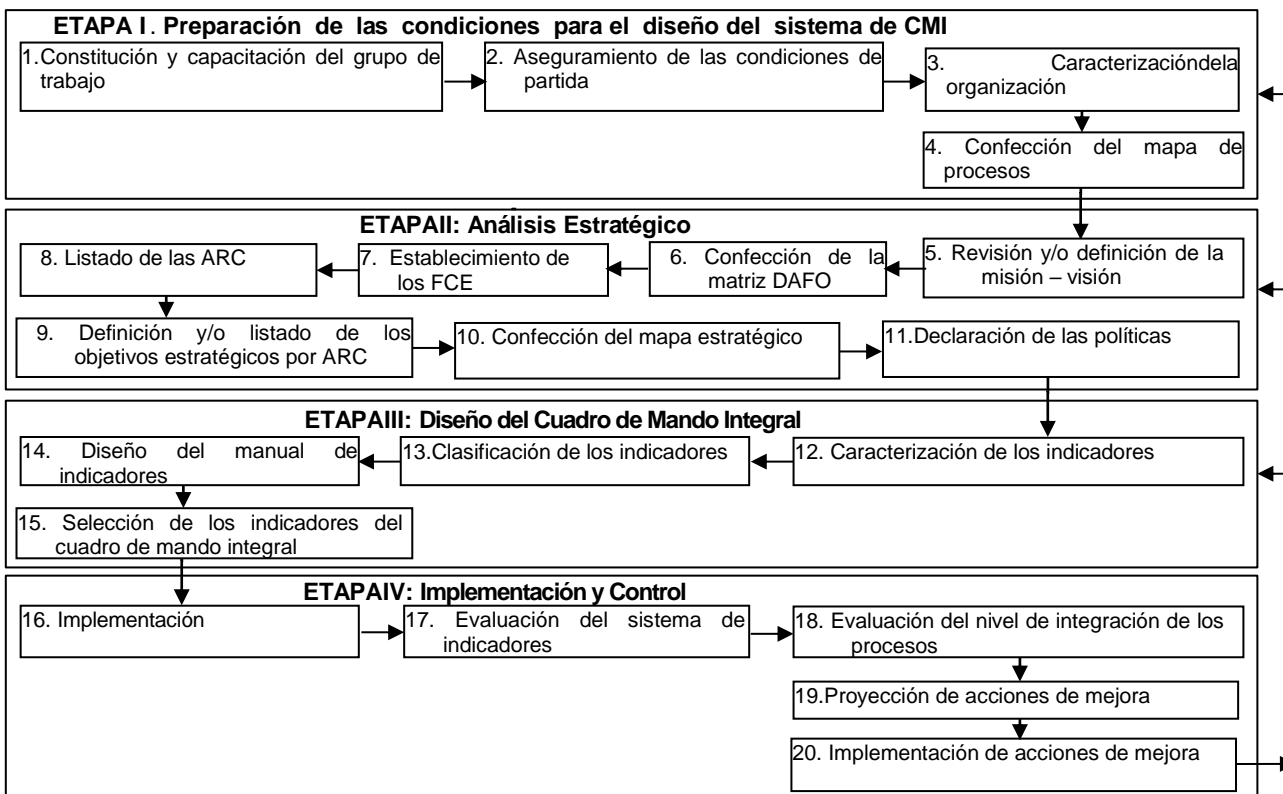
ETAPA I. Preparación de las condiciones para el diseño del sistema de CMI

1.Constitución y capacitación del grupo de trabajo

2. Aseguramiento de las condiciones de partida

3. Caracterizacióndela organización

4. Confección del mapa de procesos

ETAPAII: Análisis Estratégico

5. Revisión y/o definición de la misión – visión

6. Confección de la matriz DAFO

7. Establecimiento de los FCE

8. Listado de las ARC

9. Definición y/o listado de los objetivos estratégicos por ARC

10. Confección del mapa estratégico

11.Declaración de las políticas

ETAPAIII: Diseño del Cuadro de Mando Integral

12. Caracterización de los indicadores

13.Clasificación de los indicadores

14. Diseño del manual de indicadores

15. Selección de los indicadores del cuadro de mando integral

ETAPAIV: Implementación y Control

16. Implementación

17. Evaluación del sistema de indicadores

18. Evaluación del nivel de integración de los procesos

19.Proyección de acciones de mejora

20. Implementación de acciones de mejora